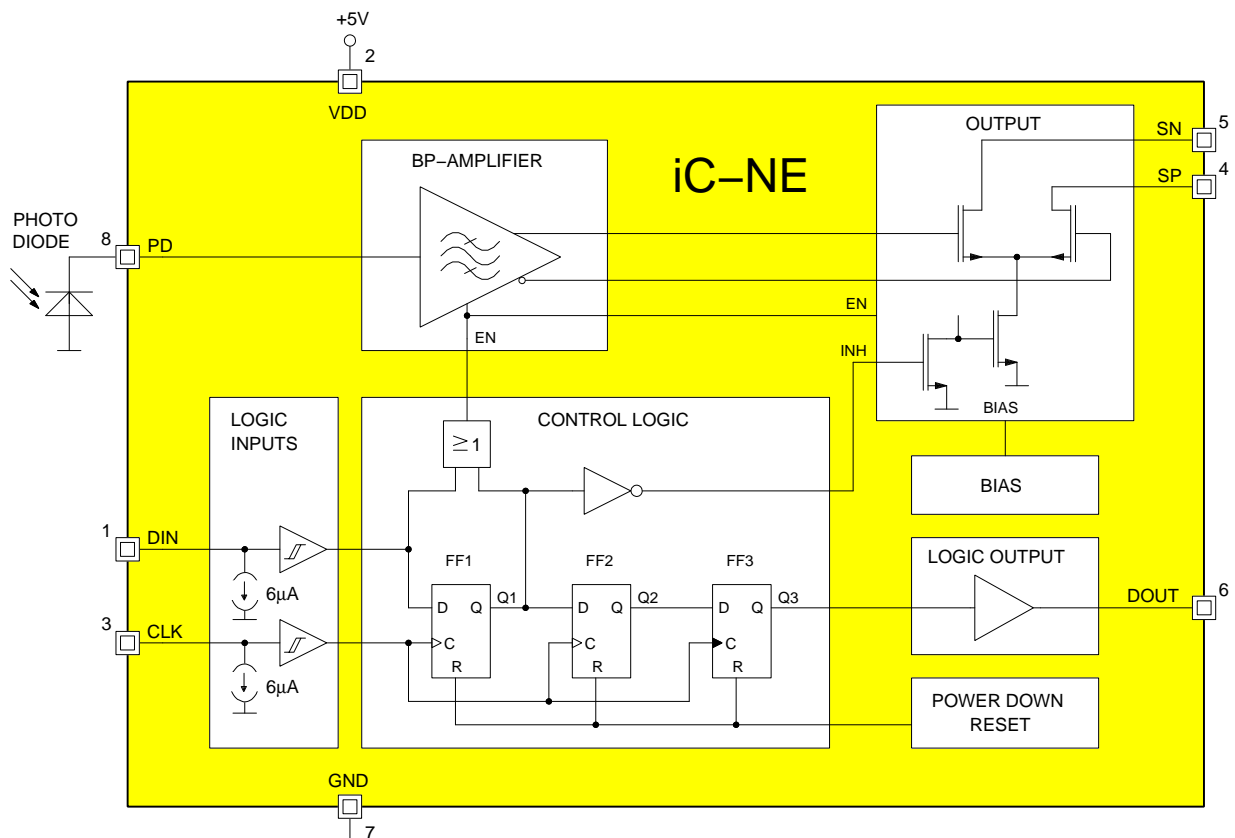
+5V
2
VDD

iC−NE

BP−AMPLIFIER

OUTPUT

SN 5
SP 4

PHOTO DIODE
8 PD

EN
EN
INH
BIAS

LOGIC INPUTS

CONTROL LOGIC

$\geq1$

BIAS

1 DIN

FF1 FF2 FF3

LOGIC OUTPUT

D Q Q1 D Q Q2 D Q Q3

DOUT 6

6µA

3 CLK

C R C R C R

6µA

POWER DOWN RESET

GND
7